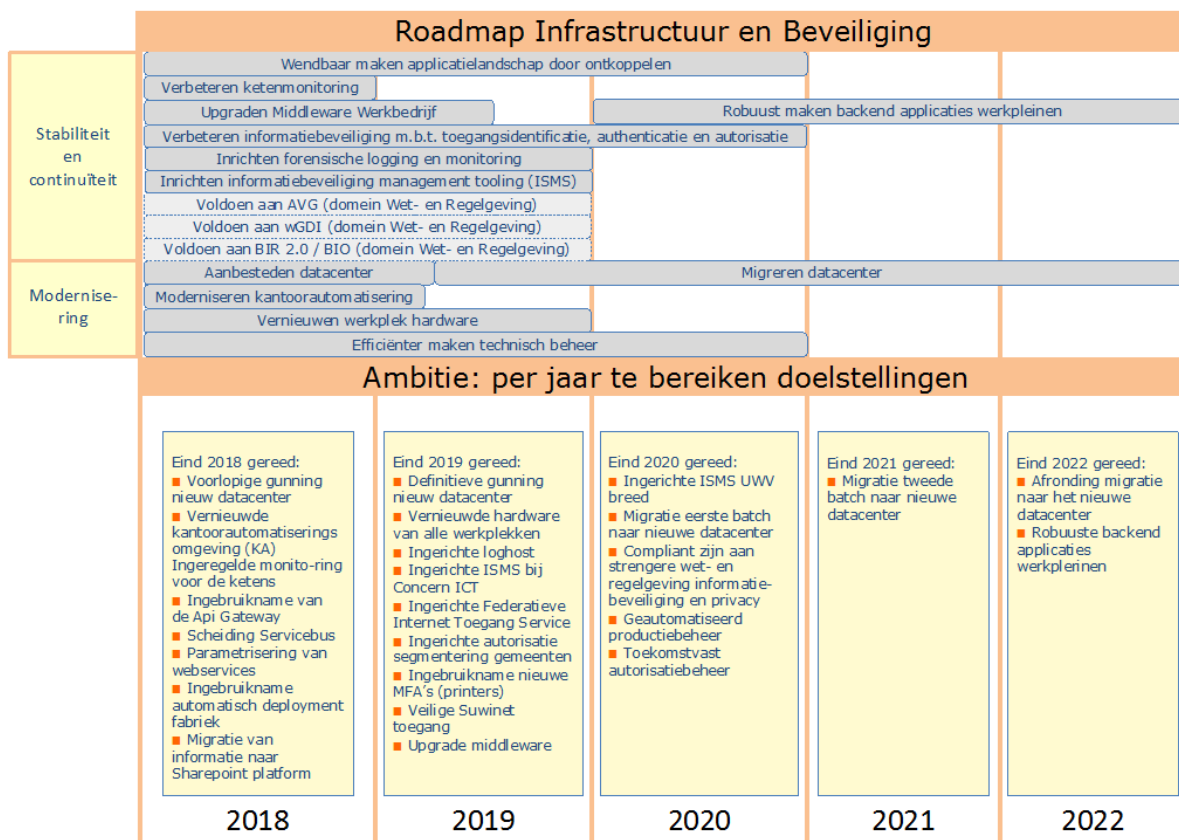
Roadmap Infrastructuur en Beveiliging

Stabiliteit en continuïteit

Wendbaar maken applicatielandschap door ontkoppelen
Verbeteren ketenmonitoring
Upgraden Middleware Werkbedrijf
Robuust maken backend applicaties werkpleinen
Verbeteren informatiebeveiliging m.b.t. toegangsidentificatie, authenticatie en autorisatie
Inrichten forensische logging en monitoring
Inrichten informatiebeveiliging management tooling (ISMS)
Voldoen aan AVG (domein Wet- en Regelgeving)
Voldoen aan wGDI (domein Wet- en Regelgeving)
Voldoen aan BIR 2.0 / BIO (domein Wet- en Regelgeving)

Modernisering

Aanbesteden datacenter
Migreren datacenter
Moderniseren kantoorautomatisering
Vernieuwen werkplek hardware
Efficiënter maken technisch beheer

Ambitie: per jaar te bereiken doelstellingen

Eind 2018 gereed:
■ Voorlopige gunning nieuw datacenter
■ Vernieuwde kantoorautomatiserings omgeving (KA) Ingeregelde monito-ring voor de ketens
■ Ingebruikname van de Api Gateway
■ Scheiding Servicebus
■ Parametrisering van webservices
■ Ingebruikname automatisch deployment fabriek
■ Migratie van informatie naar Sharepoint platform

Eind 2019 gereed:
■ Definitieve gunning nieuw datacenter
■ Vernieuwde hardware van alle werkplekken
■ Ingerichte loghost
■ Ingerichte ISMS bij Concern ICT
■ Ingerichte Federatieve Internet Toegang Service
■ Ingerichte autorisatie segmentering gemeenten
■ Ingebruikname nieuwe MFA's (printers)
■ Veilige Suwinet toegang
■ Upgrade middleware

Eind 2020 gereed:
■ Ingerichte ISMS UWV breed
■ Migratie eerste batch naar nieuwe datacenter
■ Compliant zijn aan strengere wet- en regelgeving informatie-beveiliging en privacy
■ Geautomatiseerd productiebeheer
■ Toekomstvast autorisatiebeheer

Eind 2021 gereed:
■ Migratie tweede batch naar nieuwe datacenter

Eind 2022 gereed:
■ Afronding migratie naar het nieuwe datacenter
■ Robuuste backend applicaties werkplerinen

2018 2019 2020 2021 2022